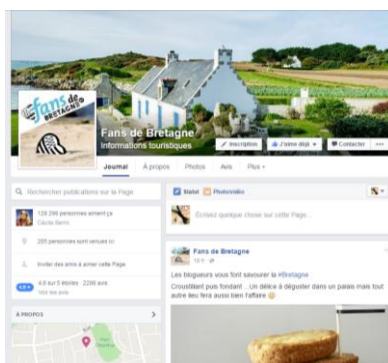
Fans de BRETAGNE

Fans de Bretagne
Informations touristiques

Inscription
J'aime déjà
Contacter
...

Journal
À propos
Photos
Avis
Plus

Rechercher publications sur la Page

128 296 personnes aiment ça
Cécile Berre

205 personnes sont venues ici

Inviter des amis à aimer cette Page

4,8
4,8 sur 5 étoiles · 2266 avis
Voir les avis

À PROPOS

Statut
Photo/vidéo

Écrivez quelque chose sur cette Page...

Fans de Bretagne
12 h

Les blogueurs vous font savourer la #Bretagne
Croustillant puis fondant... Un délice à déguster dans un palais mais tout autre lieu fera aussi bien l'affaire 😊